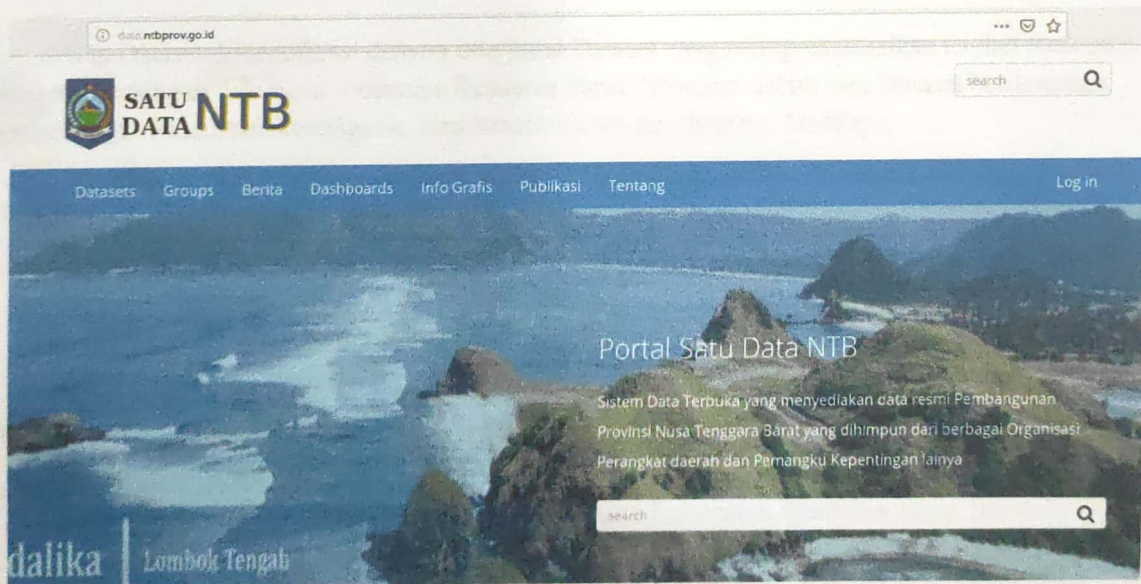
data.ntbprov.go.id

search

SATU DATA NTB

Datasets Groups Berita Dashboards Info Grafis Publikasi Tentang Log in

Portal Satu Data NTB

Sistem Data Terbuka yang menyediakan data resmi Pembangunan Provinsi Nusa Tenggara Barat yang dihimpun dari berbagai Organisasi Perangkat daerah dan Pemangku Kepentingan lainya

search

dalika Lombok Tengah